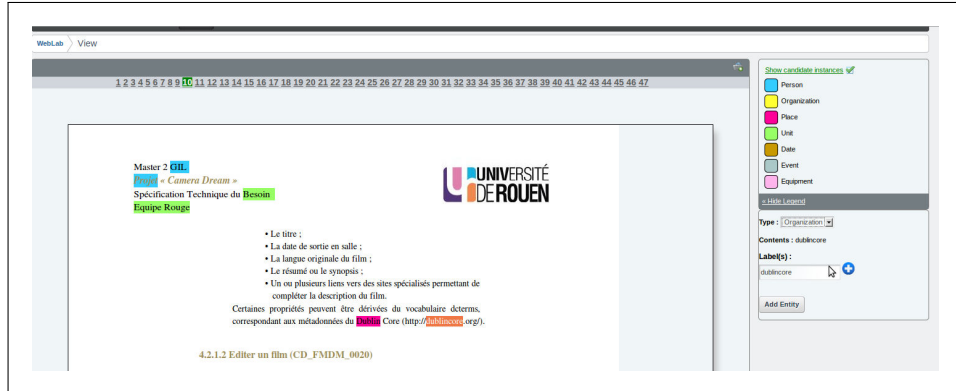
WebLab View

1 2 3 4 5 6 7 8 9 10 11 12 13 14 15 16 17 18 19 20 21 22 23 24 25 26 27 28 29 30 31 32 33 34 35 36 37 38 39 40 41 42 43 44 45 46 47

Master 2 GIL
Projet « Camera Dream »
Spécification Technique du Besoin
Equipe Rouge

UNIVERSITÉ DE ROUEN

• Le titre ;
• La date de sortie en salle ;
• La langue originale du film ;
• Le résumé ou le synopsis ;
• Un ou plusieurs liens vers des sites spécialisés permettant de compléter la description du film.

Certaines propriétés peuvent être dérivées du vocabulaire dcterms, correspondant aux métadonnées du Dublin Core (http://dublincore.org/).

4.2.1.2 Editer un film (CD_FMDM_0020)

Show candidate instances
Person
Organization
Place
Unit
Date
Event
Equipment
« Hide Legend

Type : Organization
Contents : dublincore
Label(s) :
dublincore
Add Entity